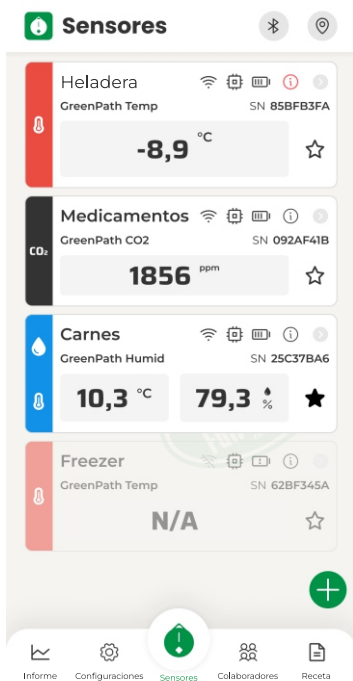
Sensores

Heladera
GreenPath Temp SN 85BFB3FA
-8,9 °C

CO₂
Medicamentos
GreenPath CO2 SN 092AF41B
1856 ppm

Carnes
GreenPath Humid SN 25C37BA6
10,3 °C 79,3 %

Freezer
GreenPath Temp SN 62BF345A
N/A

Informe Configuraciones Sensores Colaboradores Receta